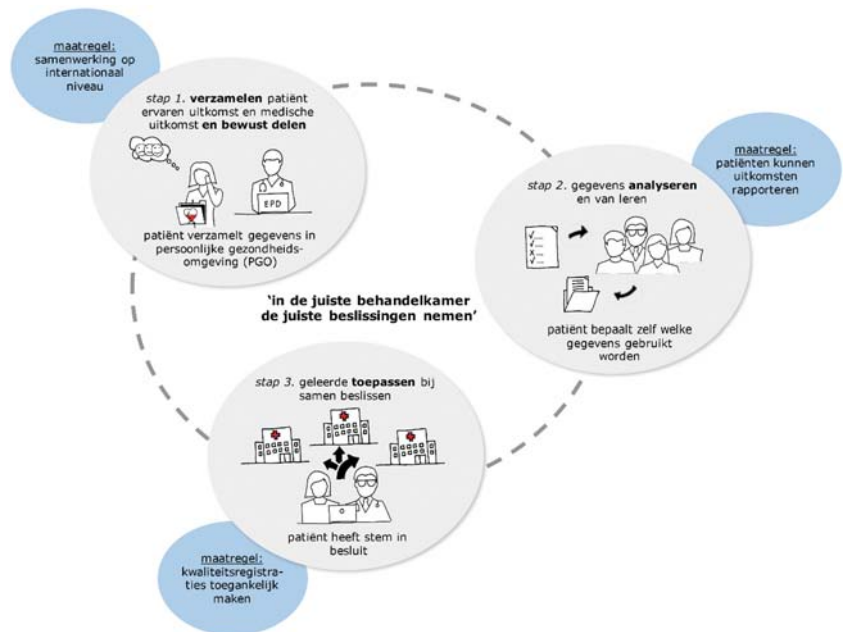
maatregel:
samenwerking op internationaal niveau

stap 1. **verzamelen** patiënt ervaren uitkomst en medische uitkomst **en bewust delen**

EPD

patiënt verzamelt gegevens in persoonlijke gezondheidsomgeving (PGO)

maatregel:
patiënten kunnen uitkomsten rapporteren

stap 2. gegevens **analyseren** en van leren

patiënt bepaalt zelf welke gegevens gebruikt worden

**'in de juiste behandelkamer de juiste beslissingen nemen'**

stap 3. geleerde **toepassen** bij samen beslissen

patiënt heeft stem in besluit

maatregel:
kwaliteitsregistraties toegankelijk maken